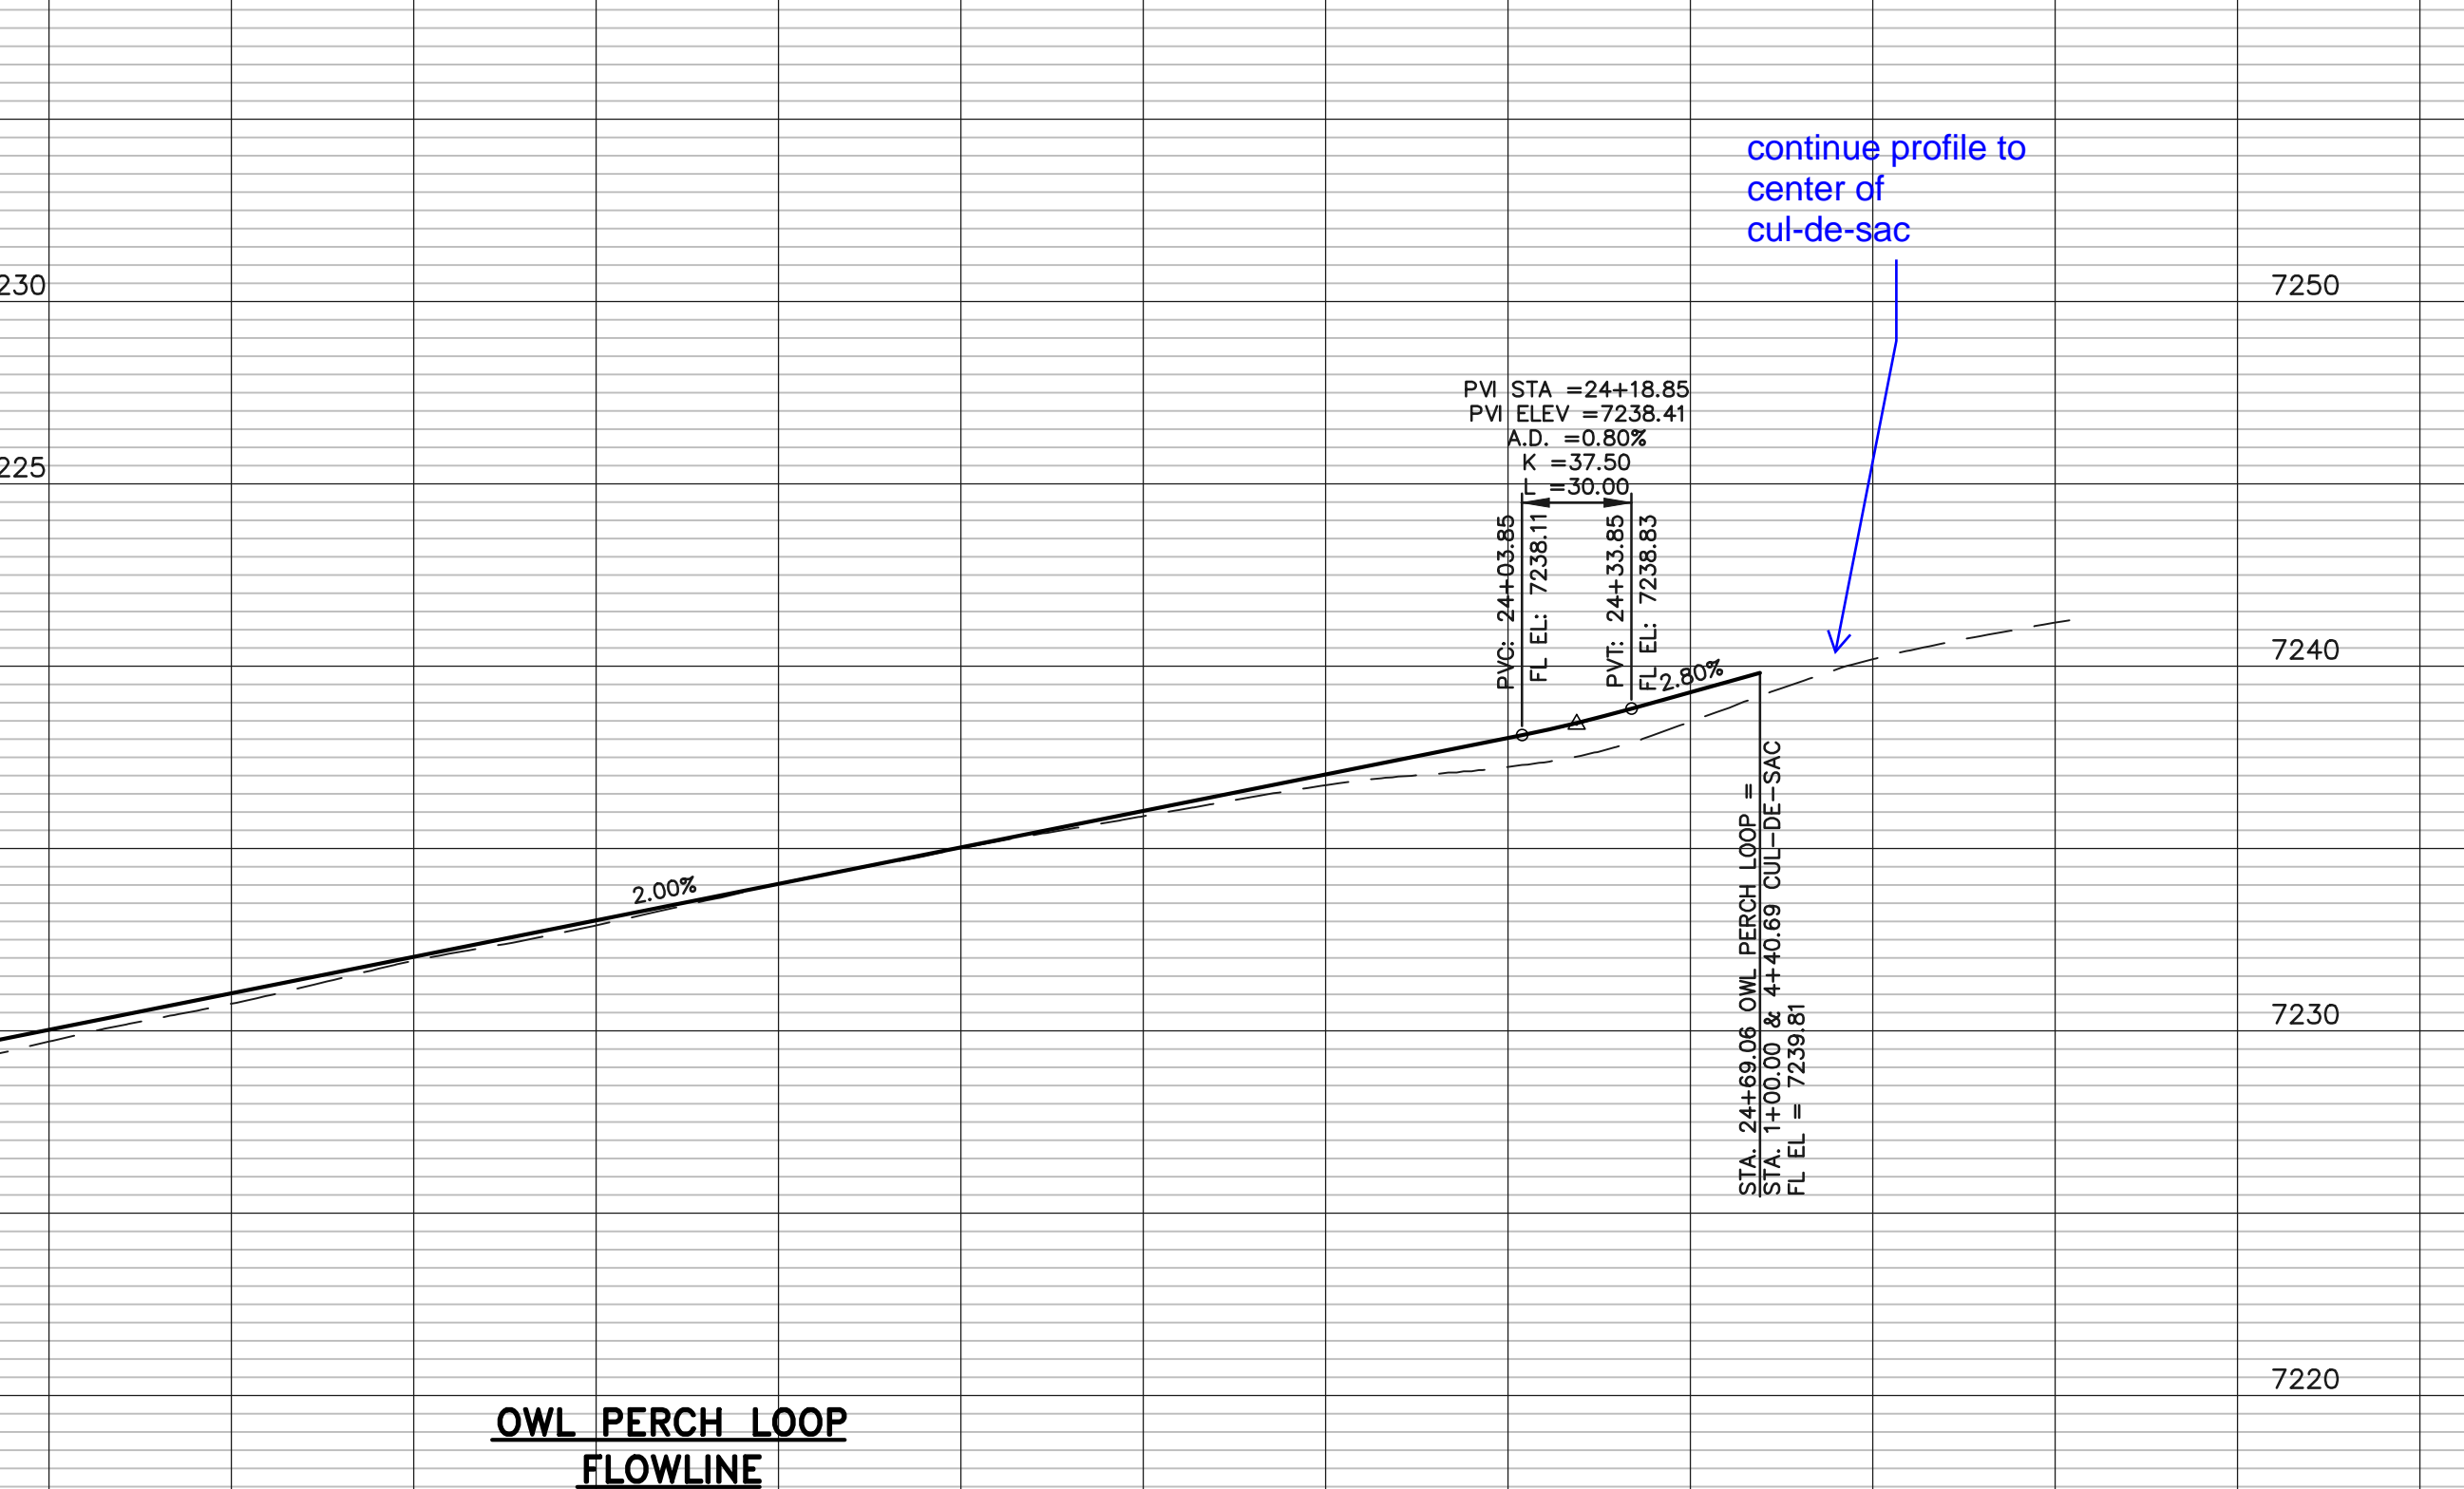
continue profile to
center of
cul-de-sac

230

7250

225

PVI STA =24+18.85
PVI ELEV =7238.41
A.D. =0.80%
K =37.50
L =30.00

PVC: 24+03.85
FL EL: 7238.11

PVT: 24+33.85
FL EL: 7238.83

2.80%

7240

2.00%

STA. 24+69.06 OWL PERCH LOOP =
STA. 1+00.00 & 4+40.69 CUL-DE-SAC
FL EL = 7239.81

7230

7220

OWL PERCH LOOP
FLOWLINE